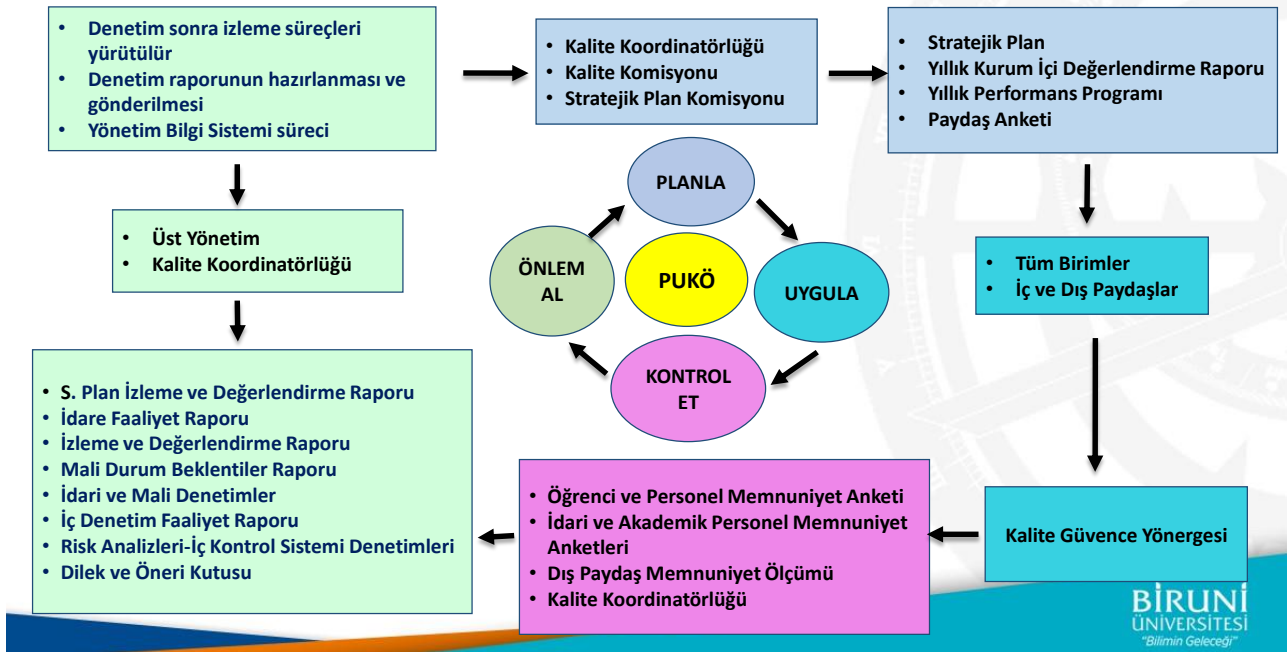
- Denetim sonra izleme süreçleri yürütülür
- Denetim raporunun hazırlanması ve gönderilmesi
- Yönetim Bilgi Sistemi süreci

- Kalite Koordinatörlüğü
- Kalite Komisyonu
- Stratejik Plan Komisyonu

- Stratejik Plan
- Yıllık Kurum İçi Değerlendirme Raporu
- Yıllık Performans Programı
- Paydaş Anketi

- Üst Yönetim
- Kalite Koordinatörlüğü

PLANLA

ÖNLEM AL

PUKÖ

UYGULA

KONTROL ET

- Tüm Birimler
- İç ve Dış Paydaşlar

- S. Plan İzleme ve Değerlendirme Raporu
- İdare Faaliyet Raporu
- İzleme ve Değerlendirme Raporu
- Mali Durum Beklentiler Raporu
- İdari ve Mali Denetimler
- İç Denetim Faaliyet Raporu
- Risk Analizleri-İç Kontrol Sistemi Denetimleri
- Dilek ve Öneri Kutusu

- Öğrenci ve Personel Memnuniyet Anketi
- İdari ve Akademik Personel Memnuniyet Anketleri
- Dış Paydaş Memnuniyet Ölçümü
- Kalite Koordinatörlüğü

Kalite Güvence Yönergesi

BİRUNİ ÜNİVERSİTESİ "Bilimin Geleceği"